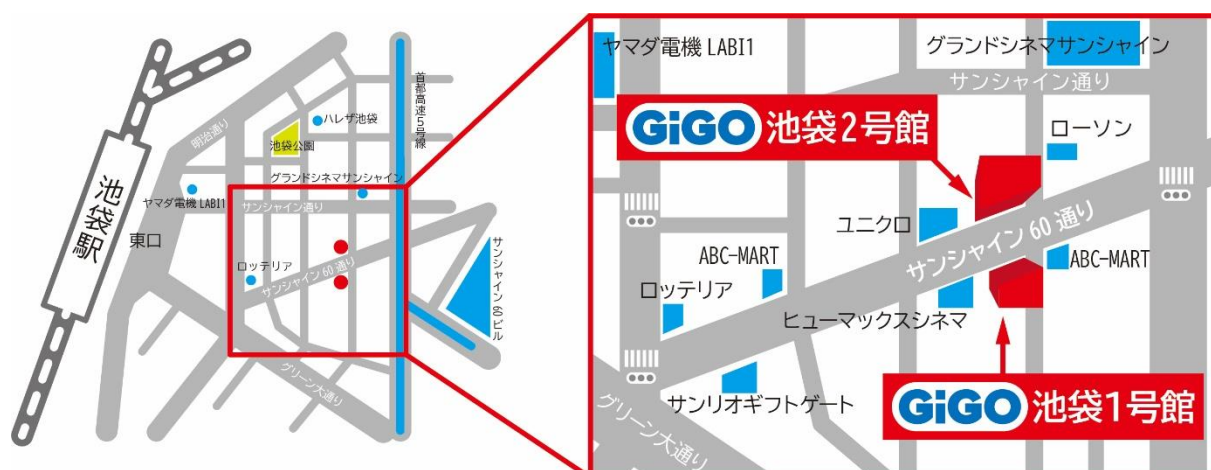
池袋駅
東口
明治通り
ハレザ池袋
池袋公園
首都高速5号線
グランドシネマサンシャイン
ヤマダ電機 LABI1
サンシャイン通り
ロッテリア
サンシャイン 60 通り
サンシャイン60ビル
グリーン大通り

ヤマダ電機 LABI1
グランドシネマサンシャイン
サンシャイン通り
GiGO 池袋2号館
ローソン
ユニクロ
サンシャイン 60 通り
ABC-MART
ABC-MART
ロッテリア
ヒューマックスシネマ
サンリオギフトゲート
グリーン大通り
GiGO 池袋1号館